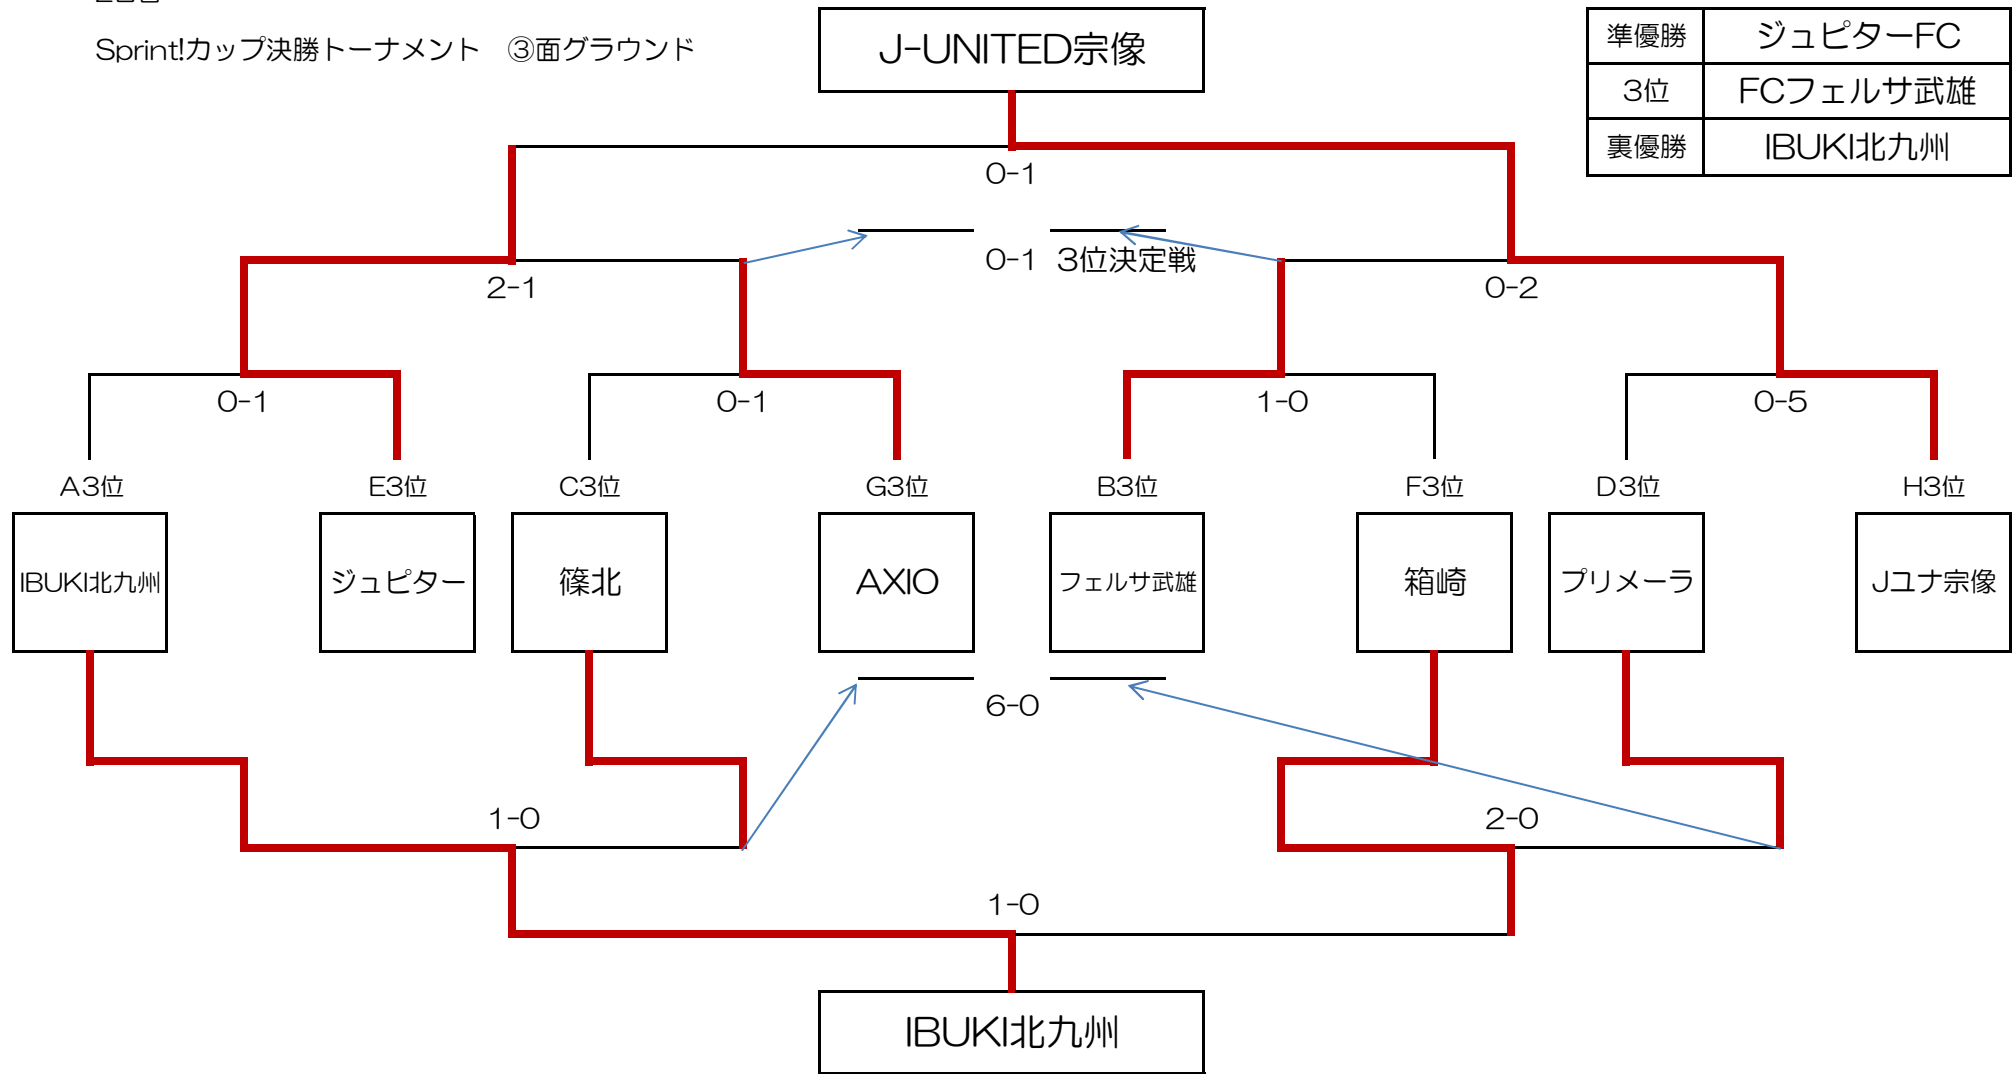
Sprint!カップ決勝トーナメント　③面グラウンド

J-UNITED宗像

| 準優勝 | ジュピターFC |
|---|---|
| 3位 | FCフェルサ武雄 |
| 裏優勝 | IBUKI北九州 |

0-1

0-1　3位決定戦

2-1

0-2

0-1

0-1

1-0

0-5

A3位

E3位

C3位

G3位

B3位

F3位

D3位

H3位

IBUKI北九州

ジュピター

篠北

AXIO

フェルサ武雄

箱崎

プリメーラ

Jユナ宗像

6-0

1-0

2-0

1-0

IBUKI北九州